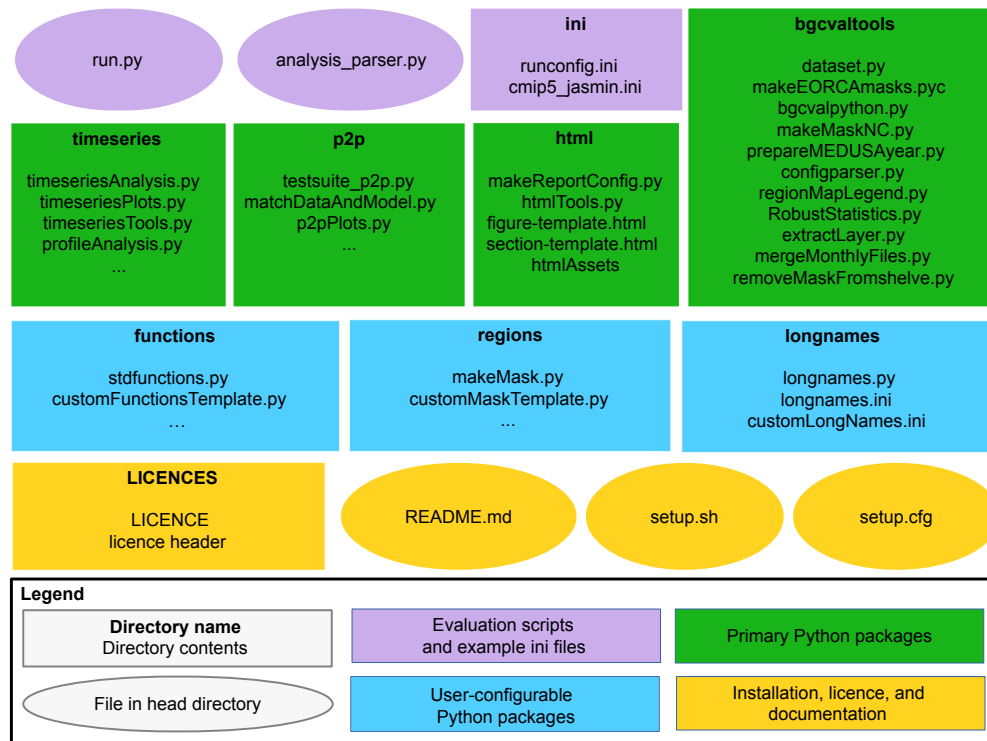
run.py

analysis_parser.py

ini

runconfig.ini
cmip5_jasmin.ini

bgcvaltools

dataset.py
makeEORCAmasks.pyc
bgcvalpython.py
makeMaskNC.py
prepareMEDUSAyear.py
configparser.py
regionMapLegend.py
RobustStatistics.py
extractLayer.py
mergeMonthlyFiles.py
removeMaskFromshelve.py

timeseries

timeseriesAnalysis.py
timeseriesPlots.py
timeseriesTools.py
profileAnalysis.py
...

p2p

testsuite_p2p.py
matchDataAndModel.py
p2pPlots.py
...

html

makeReportConfig.py
htmlTools.py
figure-template.html
section-template.html
htmlAssets

functions

stdfunctions.py
customFunctionsTemplate.py
…

regions

makeMask.py
customMaskTemplate.py
...

longnames

longnames.py
longnames.ini
customLongNames.ini

LICENCES

LICENCE
licence header

README.md

setup.sh

setup.cfg

Legend

Directory name
Directory contents

Evaluation scripts
and example ini files

Primary Python packages

File in head directory

User-configurable
Python packages

Installation, licence, and
documentation